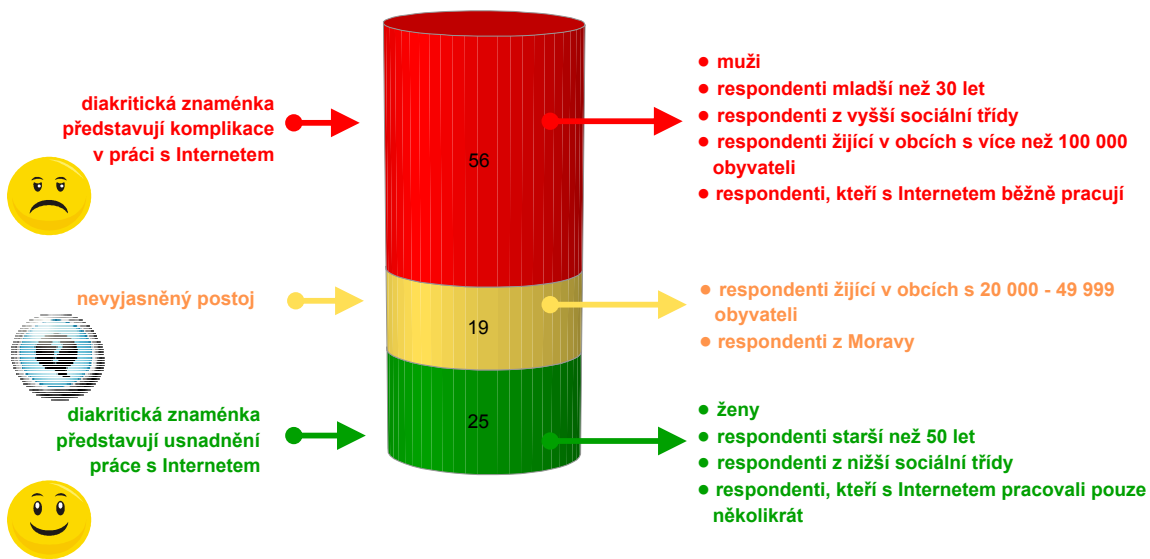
diakritická znaménka představují komplikace v práci s Internetem

56

- muži
- respondenti mladší než 30 let
- respondenti z vyšší sociální třídy
- respondenti žijící v obcích s více než 100 000 obyvateli
- respondenti, kteří s Internetem běžně pracují

nevyjasněný postoj

19

- respondenti žijící v obcích s 20 000 - 49 999 obyvateli
- respondenti z Moravy

diakritická znaménka představují usnadnění práce s Internetem

25

- ženy
- respondenti starší než 50 let
- respondenti z nižší sociální třídy
- respondenti, kteří s Internetem pracovali pouze několikrát